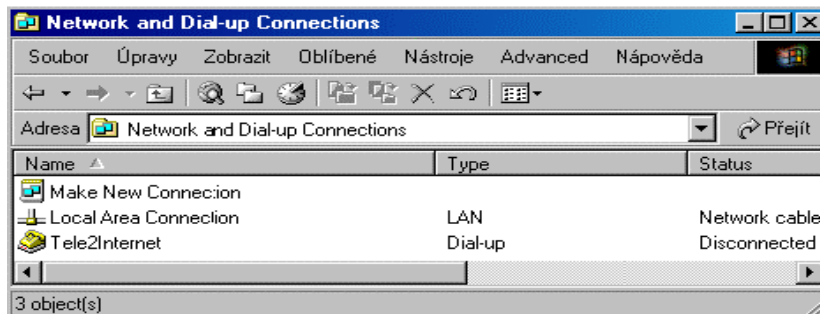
Network and Dial-up Connections

Soubor Úpravy Zobrazit Oblíbené Nástroje Advanced Nápověda

Adresa Network and Dial-up Connections Přejít

| Name | Type | Status |
|---|---|---|
| Make New Connection | | |
| Local Area Connection | LAN | Network cable |
| Tele2Internet | Dial-up | Disconnected |

3 object(s)